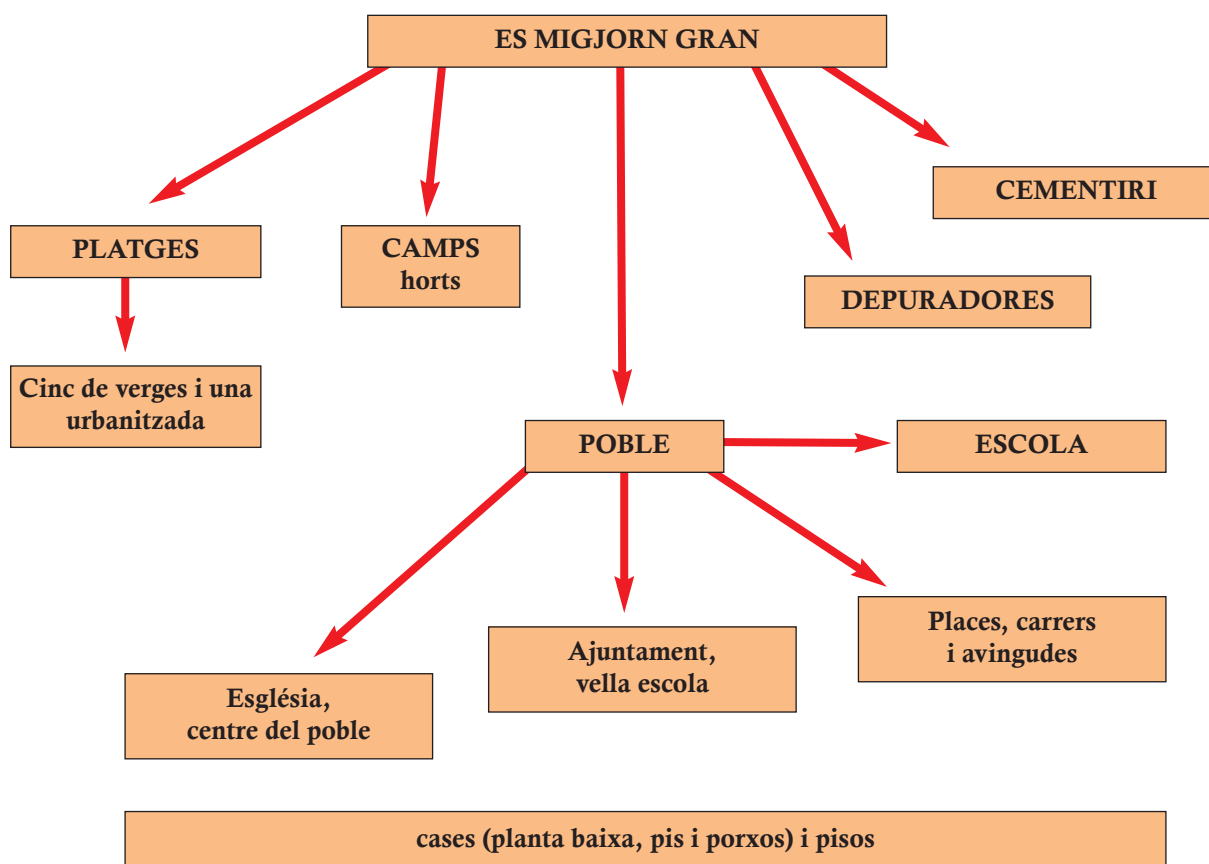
ES MIGJORN GRAN

PLATGES

Cinc de verges i una urbanitzada

CAMPS
horts

CEMENTIRI

DEPURADORES

POBLE

ESCOLA

Església, centre del poble

Ajuntament, vella escola

Places, carrers i avingudes

cases (planta baixa, pis i porxos) i pisos